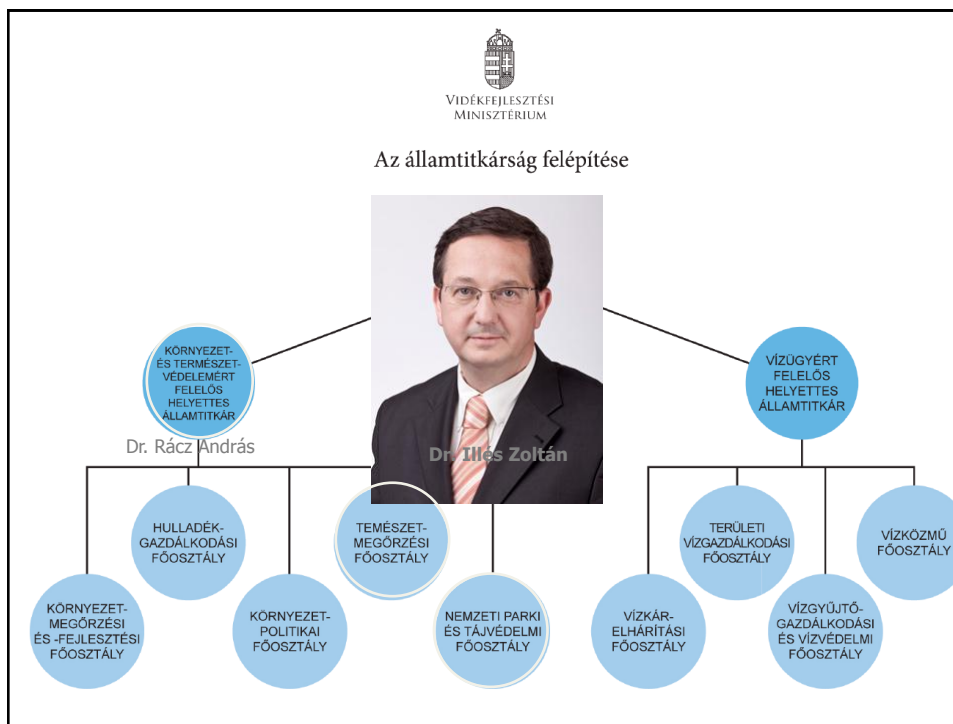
VIDÉKFEJLESZTÉSI MINISZTÉRIUM

Az államtitkárság felépítése

KÖRNYEZET- ÉS TERMÉSZET-VÉDELEMÉRT FELELŐS HELYETTES ÁLLAMTITKÁR

Dr. Rácz András

Dr. Illés Zoltán

VÍZÜGYÉRT FELELŐS HELYETTES ÁLLAMTITKÁR

HULLADÉK-GAZDÁLKODÁSI FŐOSZTÁLY

TEMÉSZET-MEGŐRZÉSI FŐOSZTÁLY

TERÜLETI VÍZGAZDÁLKODÁSI FŐOSZTÁLY

VÍZKÖZMŰ FŐOSZTÁLY

KÖRNYEZET-MEGŐRZÉSI ÉS -FEJLESZTÉSI FŐOSZTÁLY

KÖRNYEZET-POLITIKAI FŐOSZTÁLY

NEMZETI PARKI ÉS TÁJVÉDELMI FŐOSZTÁLY

VÍZKÁR-ELHÁRÍTÁSI FŐOSZTÁLY

VÍZGYŰJTŐ-GAZDÁLKODÁSI ÉS VÍZVÉDELMI FŐOSZTÁLY